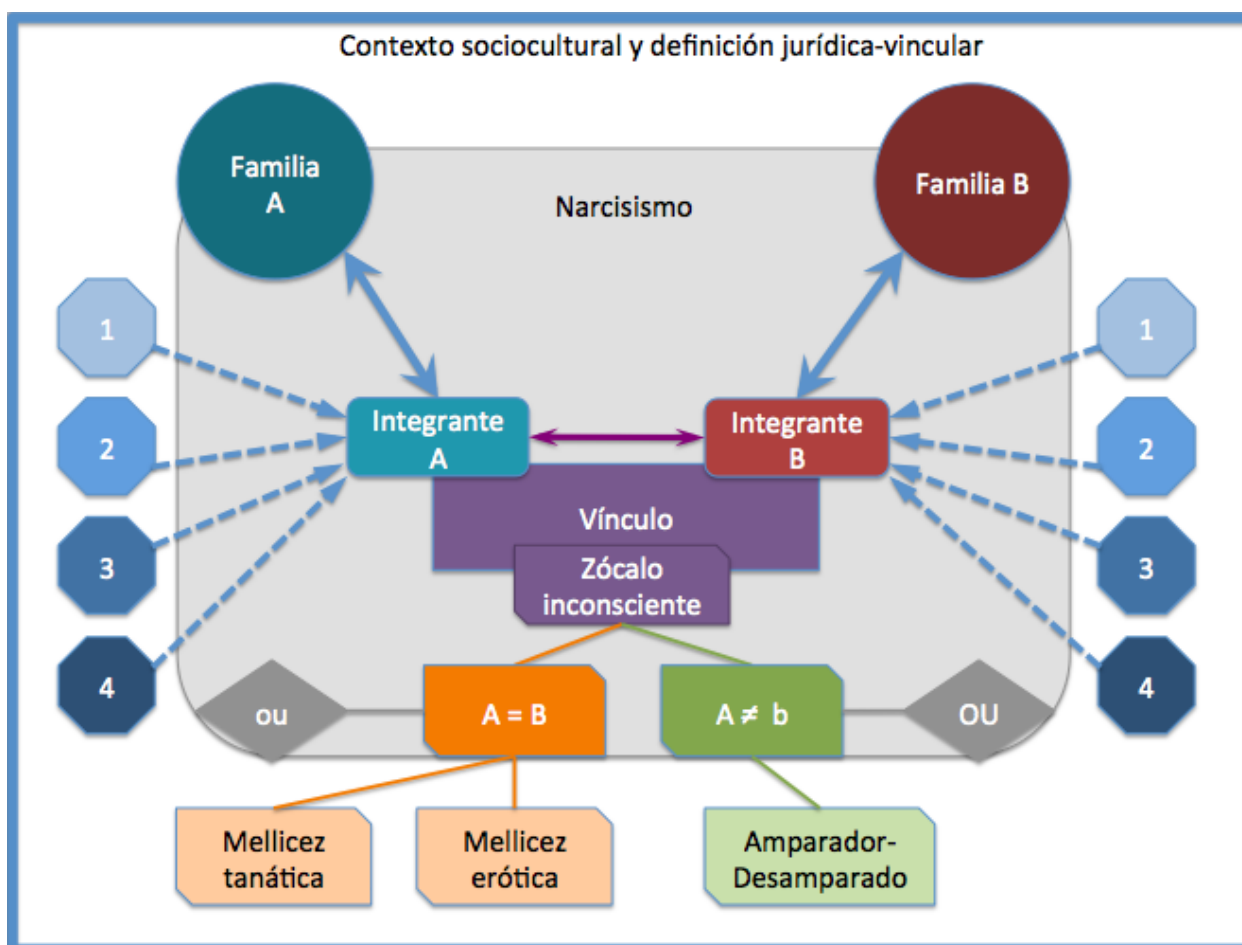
Contexto sociocultural y definición jurídica-vincular

Familia A

Familia B

Narcisismo

1

2

3

4

Integrante A

Integrante B

1

2

3

4

Vínculo

Zócalo inconsciente

ou

A = B

A ≠ b

OU

Mellicez tanática

Mellicez erótica

Amparador-Desamparado